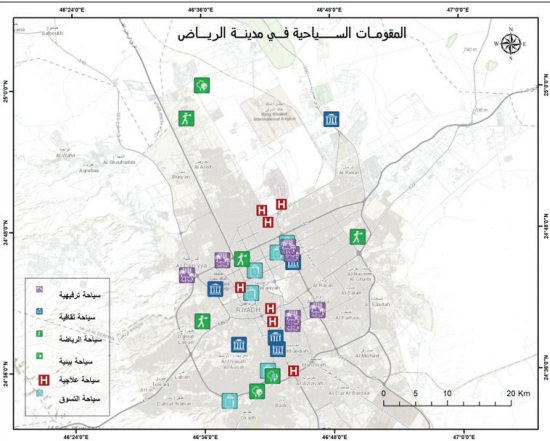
46°24'0"E
46°36'0"E
46°48'0"E
47°0'0"E

المقومات السياحية في مدينة الرياض

N
W E
S

25°0'0"N
24°48'0"N
24°36'0"N

King Khalid International Airport
Al Ammariyah
Al Ulya
RIYADH

سياحة ترفيهية
سياحة ثقافية
سياحة الرياضة
سياحة بيئية
سياحة علاجية
سياحة التسوق

0 5 10 20 Km

46°24'0"E
46°36'0"E
46°48'0"E
47°0'0"E